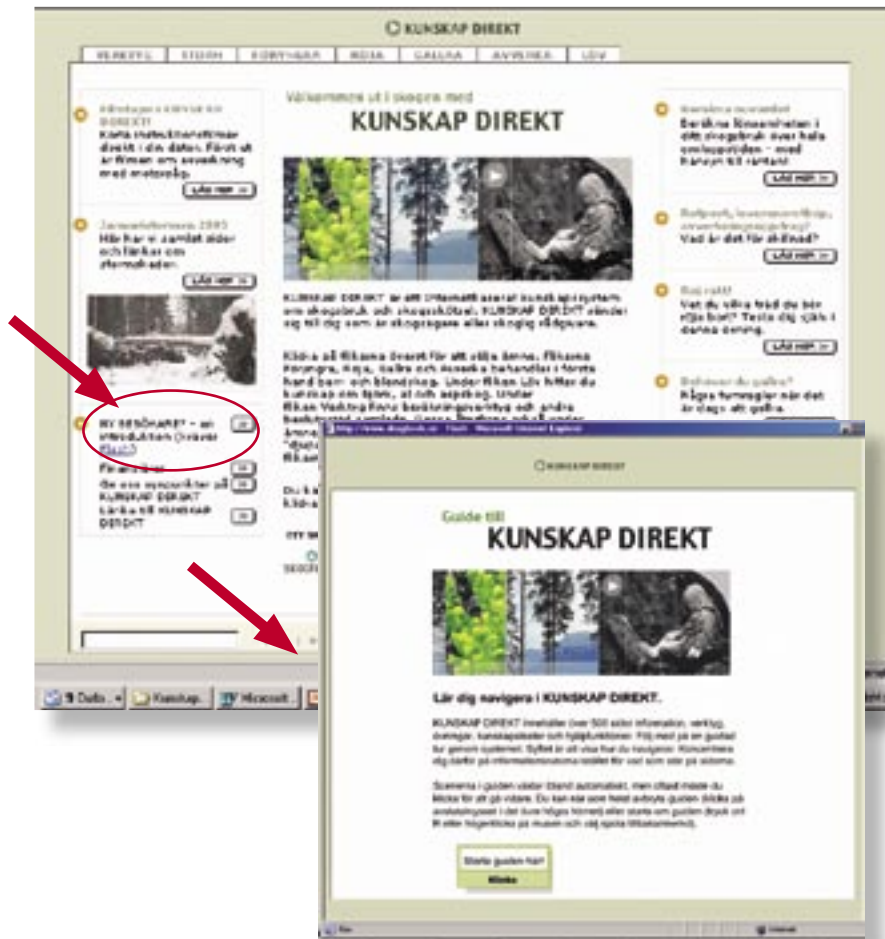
KUNSKAP DIREKT

VERKTYG | STORM | FÖRYNGRA | RÖJA | GALLRA | AVVERKA | LÖV

Välkommen ut i skogen med
KUNSKAP DIREKT

Allmänna kärnor ur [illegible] DIREKT
Korta instruktionsfilmer direkt i din dator. Först ut är filmen om avverkning med motorsåg.
LÄS MER >>

Januaristormen 2005
Här har vi samlat sidor och länkar om stormskador.
LÄS MER >>

KUNSKAP DIREKT är ett Internetbaserat kunskapssystem om skogsbruk och skogsskötsel. KUNSKAP DIREKT vänder sig till dig som är skogsägare eller skoglig rådgivare.

Klicka på flikarna ovanför för att välja ämne. Flikarna Föryngra, Röja, Gallra och Avverka behandlar i första hand barr- och blandskog. Under fliken Löv hittar du kunskap om björk, ek och aspskog. Under fliken Verktyg finns beräkningsverktyg och andra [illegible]
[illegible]

NY BESÖKARE? – en introduktion (kräver Flash)
Funktioner
Ge oss synpunkter på KUNSKAP DIREKT
Länka till KUNSKAP DIREKT

Beräkna avverkning
Beräkna lönsamheten i ditt skogsbruk över hela omloppstiden – med hänsyn till räntan!
LÄS MER >>

Rotpost, leveransvirke, avverkningsuppdrag...
Vad är det för skillnad?
LÄS MER >>

Röj rätt!
Vet du vilka träd du bör röja bort? Testa dig själv i denna övning.
LÄS MER >>

Behöver du gallra?
Några tumregler när det är dags att gallra.

http://www.skogforsk.se - Flash - Microsoft Internet Explorer

KUNSKAP DIREKT

Guide till
KUNSKAP DIREKT

Lär dig navigera i KUNSKAP DIREKT.

KUNSKAP DIREKT innehåller över 500 sidor information, verktyg, övningar, kunskapstester och hjälpfunktioner. Följ med på en guidad tur genom systemet. Syftet är att visa hur du navigerar. Koncentrera dig därför på informationsrutorna istället för vad som står på sidorna.

Scenerna i guiden växlar ibland automatiskt, men oftast måste du klicka för att gå vidare. Du kan när som helst avbryta guiden (klicka på avslutarkrysset i det övre högra hörnet) eller starta om guiden (högerklicka på musen och välj spela tillbaka/omstart).

Starta guiden här!
Klicka

Dator
Kunskap...
Microsoft...